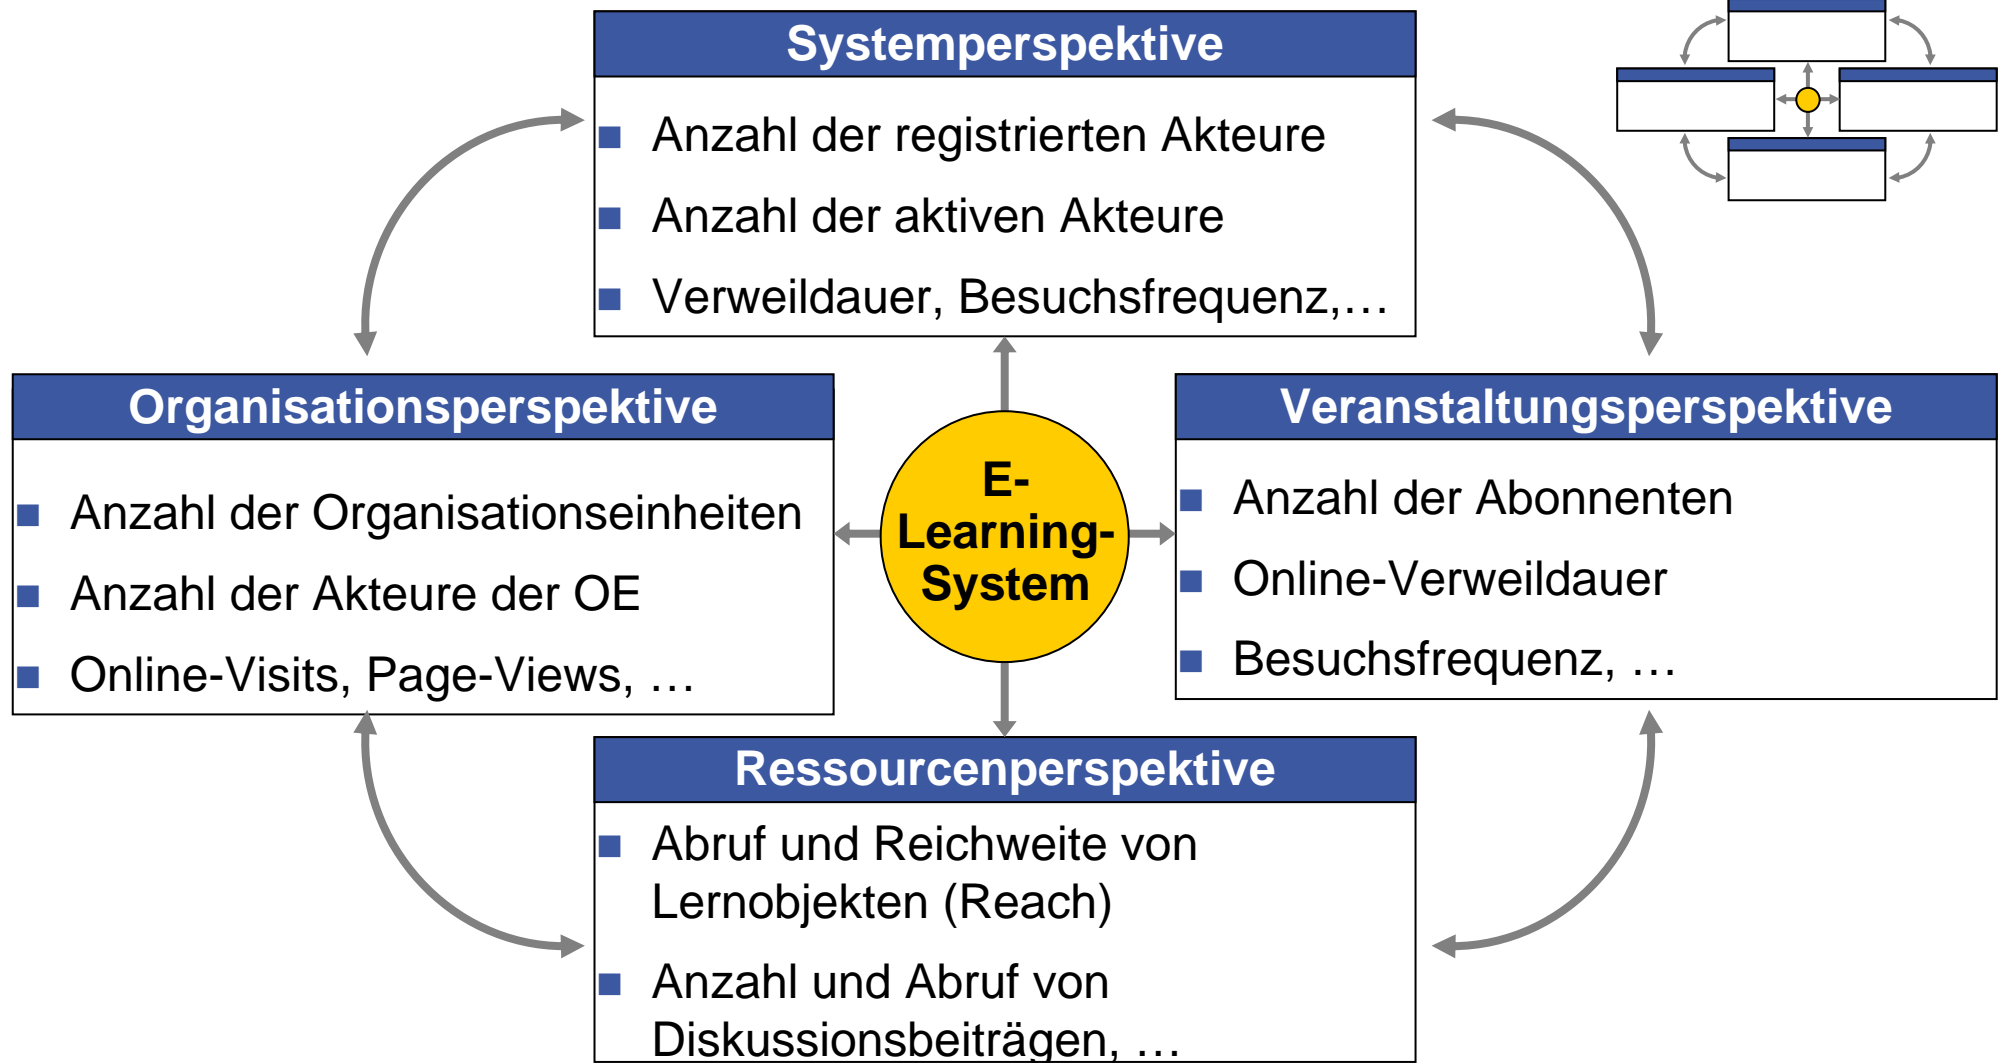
Systemperspektive

Anzahl der registrierten Akteure

Anzahl der aktiven Akteure

Verweildauer, Besuchsfrequenz,…

Organisationsperspektive

Anzahl der Organisationseinheiten

Anzahl der Akteure der OE

Online-Visits, Page-Views, …

E-Learning-System

Veranstaltungsperspektive

Anzahl der Abonnenten

Online-Verweildauer

Besuchsfrequenz, …

Ressourcenperspektive

Abruf und Reichweite von Lernobjekten (Reach)

Anzahl und Abruf von Diskussionsbeiträgen, …